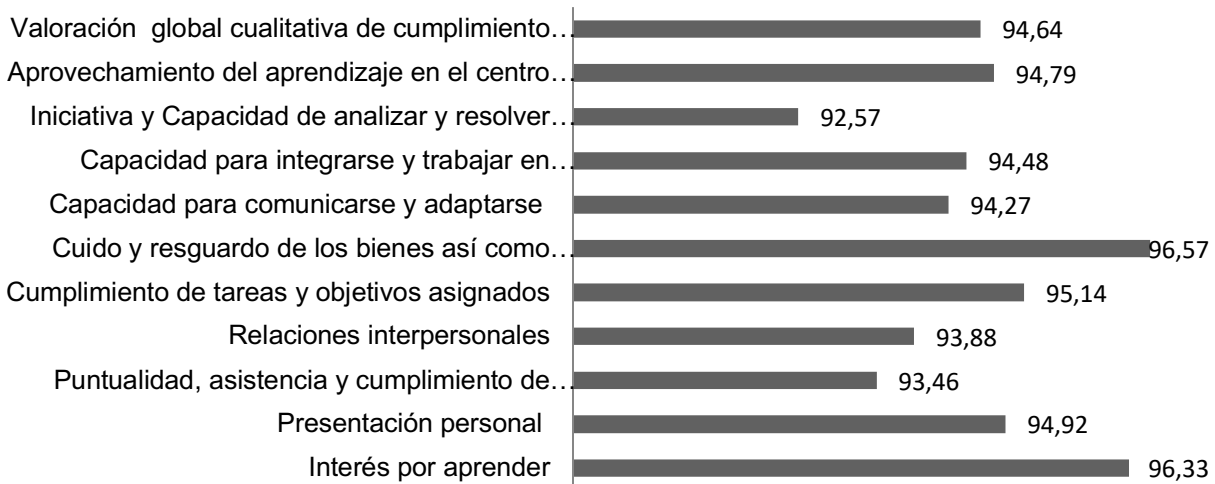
| | |
|---|---|
| Valoración global cualitativa de cumplimiento… | 94,64 |
| Aprovechamiento del aprendizaje en el centro… | 94,79 |
| Iniciativa y Capacidad de analizar y resolver… | 92,57 |
| Capacidad para integrarse y trabajar en… | 94,48 |
| Capacidad para comunicarse y adaptarse | 94,27 |
| Cuido y resguardo de los bienes así como… | 96,57 |
| Cumplimiento de tareas y objetivos asignados | 95,14 |
| Relaciones interpersonales | 93,88 |
| Puntualidad, asistencia y cumplimiento de… | 93,46 |
| Presentación personal | 94,92 |
| Interés por aprender | 96,33 |